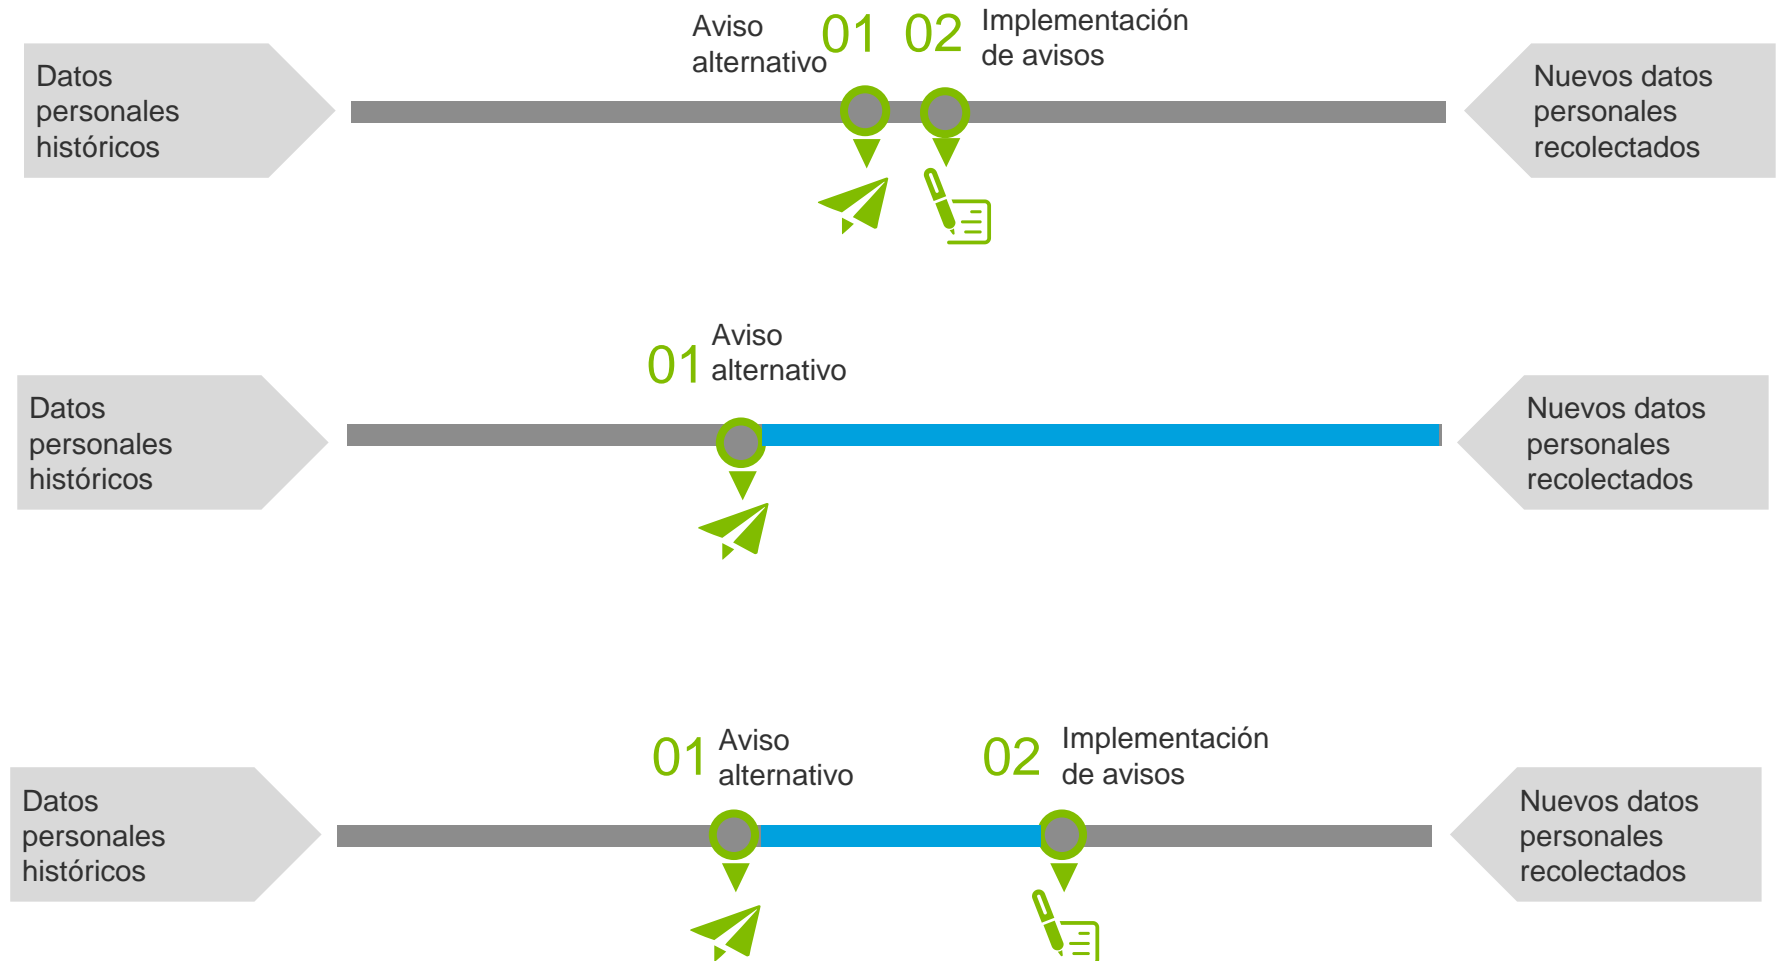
Datos personales históricos

Aviso alternativo

01

02

Implementación de avisos

Nuevos datos personales recolectados

01

Aviso alternativo

Datos personales históricos

Nuevos datos personales recolectados

01

Aviso alternativo

02

Implementación de avisos

Datos personales históricos

Nuevos datos personales recolectados